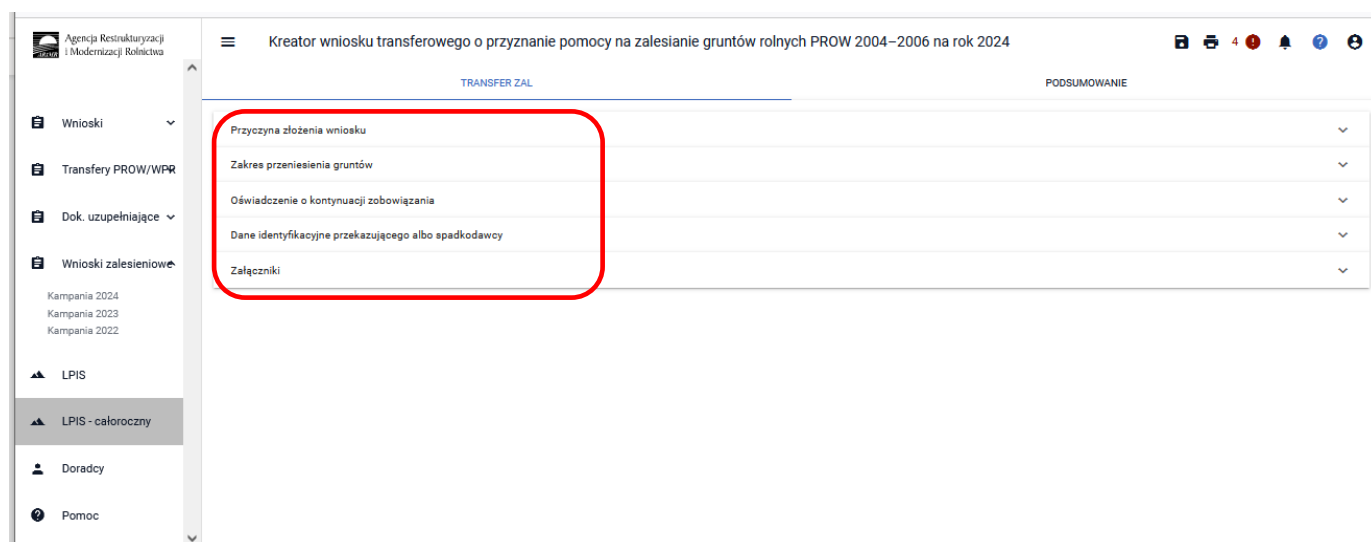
Agencja Restrukturyzacji i Modernizacji Rolnictwa

Wnioski

Transfery PROW/WPR

Dok. uzupełniające

Wnioski zalesieniowe

Kampania 2024
Kampania 2023
Kampania 2022

LPIS

LPIS - całoroczny

Doradcy

Pomoc

Kreator wniosku transferowego o przyznanie pomocy na zalesianie gruntów rolnych PROW 2004–2006 na rok 2024

4

TRANSFER ZAL

PODSUMOWANIE

Przyczyna złożenia wniosku

Zakres przeniesienia gruntów

Oświadczenie o kontynuacji zobowiązania

Dane identyfikacyjne przekazującego albo spadkodawcy

Załączniki